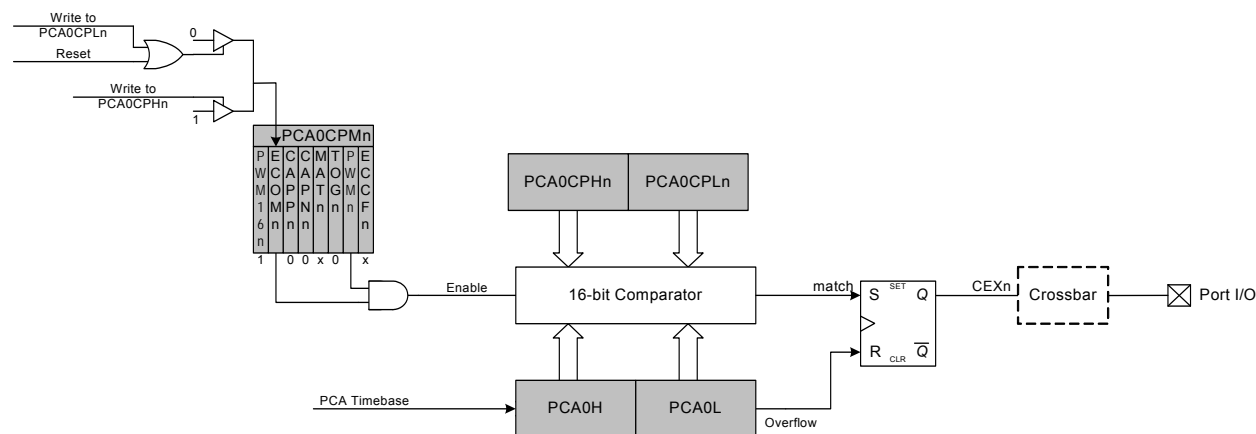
Write to PCA0CPLn
Reset
0
Write to PCA0CPHn
1

PCA0CPMn

| PWM16n | ECOMn | CAPPn | CAPNn | MATn | TOGn | PWMn | ECCFn |
|---|---|---|---|---|---|---|---|
| 1 | | 0 | 0 | x | 0 | | x |

Enable

PCA0CPHn
PCA0CPLn

16-bit Comparator

match

S SET Q
R CLR $\overline{Q}$

CEXn
Crossbar
Port I/O

PCA Timebase
PCA0H
PCA0L
Overflow